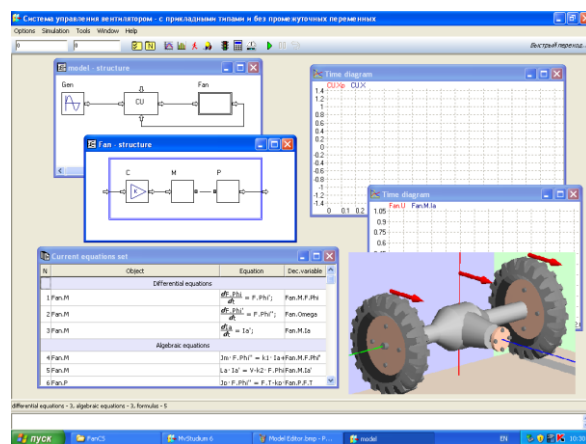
Система управления вентилятором - с прикладными типами и без промежуточных переменных

Options Simulation Tools Window Help

0 0

Быстрый переход

model - structure

Gen CU Fan

Fan - structure

C M P

Time diagram

CU.Xp CU.X

1.4
1.2
1
0.8
0.6
0.4
0.2
0
-0.2
-0.4
-0.6
-0.8
-1
-1.2
-1.4

0 0.1 0.2

Time diagram

Fan.U Fan.M.Ia

1.05
1
0.95
0.9
0.85

Current equations set

| N | Object | Equation | Dec.variable |
|---|---|---|---|
| | Differential equations | | |
| 1 | Fan.M | $\frac{d F.Phi}{dt}$ = F.Phi' | Fan.M.F.Phi |
| 2 | Fan.M | $\frac{d F.Phi'}{dt}$ = F.Phi'' | Fan.Omega |
| 3 | Fan.M | $\frac{d Ia}{dt}$ = Ia' | Fan.M.Ia |
| | Algebraic equations | | |
| 4 | Fan.M | Jm · F.Phi'' = k1 · Ia + | Fan.M.F.Phi'' |
| 5 | Fan.M | La · Ia' = V-k2 · F.Phi | Fan.M.Ia' |
| 6 | Fan.P | Jp · F.Phi'' = F.T-kp · | Fan.P.F.T |

differential equations - 3, algebraic equations - 3, formulas - 5

пуск FanCS MvStudium 6 ModelEditor.bmp - P... model EN 10:30